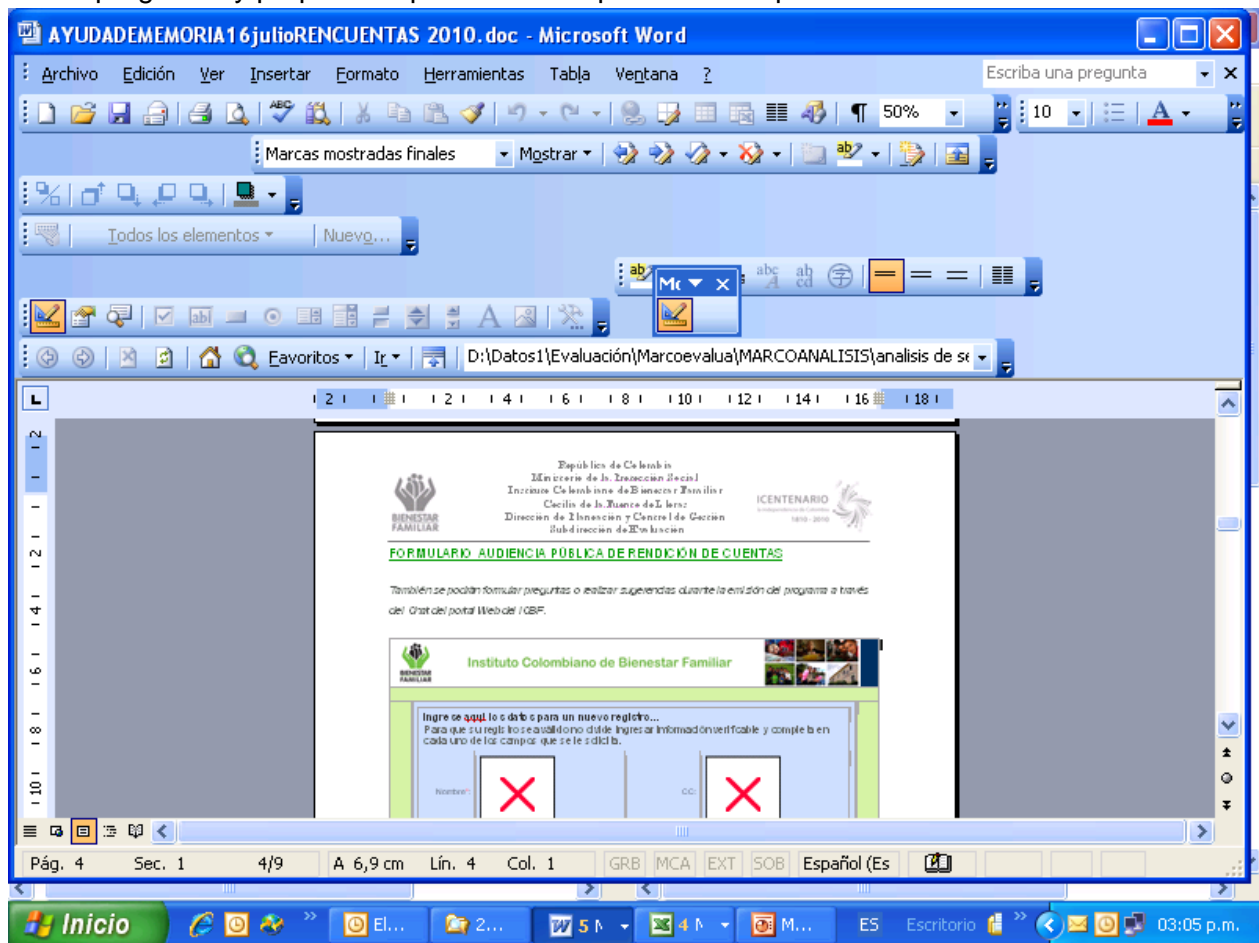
AYUDADEMEMORIA16julioRENCUENTAS 2010.doc - Microsoft Word

Archivo Edición Ver Insertar Formato Herramientas Tabla Ventana ?

Escriba una pregunta

50%

10

Marcas mostradas finales Mostrar

Todos los elementos Nuevo...

Mc

Favoritos Ir D:\Datos1\Evaluación\Marcoevalua\MARCOANALISIS\analisis de se

2 2 4 6 8 10 12 14 16 18

República de Colombia
Ministerio de la Protección Social
Instituto Colombiano de Bienestar Familiar
Cecilia de la Fuente de Lleras
Dirección de Planeación y Control de Gestión
Subdirección de Evaluación

BIENESTAR FAMILIAR

BICENTENARIO de la independencia de Colombia 1810 - 2010

FORMULARIO AUDIENCIA PÚBLICA DE RENDICIÓN DE CUENTAS

También se podrán formular preguntas o realizar sugerencias durante la emisión del programa a través del Chat del portal Web del ICBF.

Instituto Colombiano de Bienestar Familiar

Ingrese aquí los datos para un nuevo registro...
Para que su registro sea válido no olvide ingresar información verificable y completa en cada uno de los campos que se le solicita.

Nombre: CC:

Pág. 4 Sec. 1 4/9 A 6,9 cm Lín. 4 Col. 1 GRB MCA EXT SOB Español (Es

Inicio El... 2... 5 4 M... ES Escritorio 03:05 p.m.